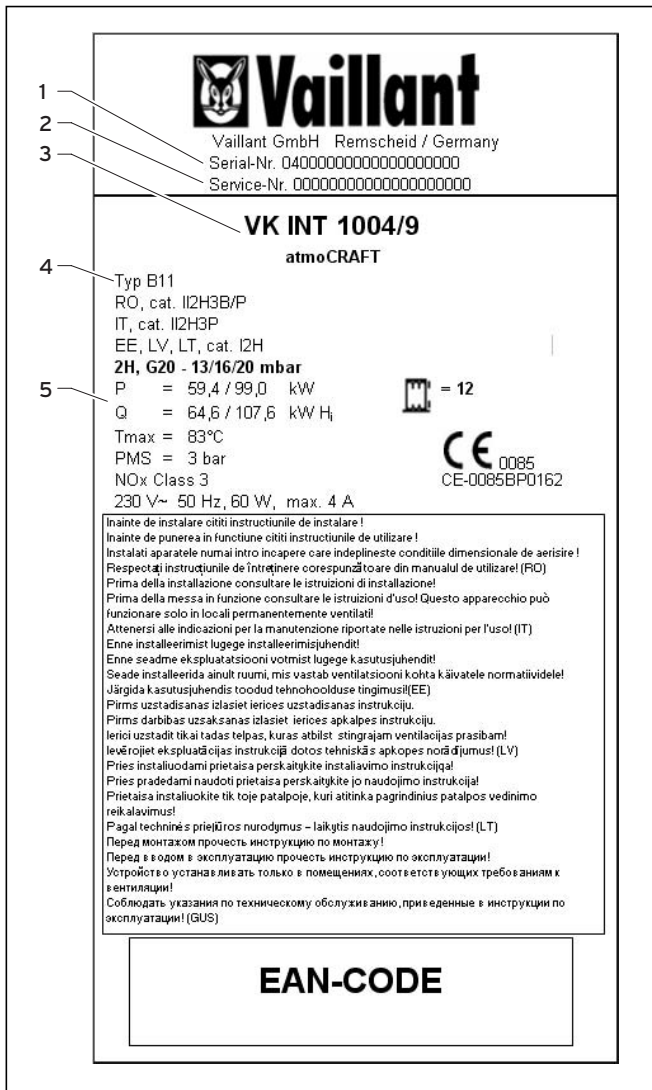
1
2
3
4
5

Vaillant

Vaillant GmbH Remscheid / Germany
Serial-Nr. 0400000000000000000
Service-Nr. 0000000000000000000

VK INT 1004/9

atmoCRAFT

Typ B11
RO, cat. II2H3B/P
IT, cat. II2H3P
EE, LV, LT, cat. I2H
2H, G20 - 13/16/20 mbar
P = 59,4 / 99,0 kW
Q = 64,6 / 107,6 kW $H_i$
Tmax = 83°C
PMS = 3 bar
NOx Class 3
230 V~ 50 Hz, 60 W, max. 4 A

= 12

CE 0085
CE-0085BP0162

Inainte de instalare cititi instructiunile de instalare !
Inainte de punerea in functiune cititi instructiunile de utilizare !
Instalati aparatele numai intro incapere care indeplineste conditiile dimensionale de aerisire !
Respectați instrucțiunile de întreținere corespunzătoare din manualul de utilizare! (RO)
Prima della installazione consultare le istruzioni di installazione!
Prima della messa in funzione consultare le istruzioni d'uso! Questo apparecchio può funzionare solo in locali permanentemente ventilati!
Attenersi alle indicazioni per la manutenzione riportate nelle istruzioni per l'uso! (IT)
Enne installeerimist lugege installeerimisjuhendit!
Enne seadme ekspluatatsiooni votmist lugege kasutusjuhendit!
Seade installeerida ainult ruumi, mis vastab ventilatsiooni kohta käivatele normatiividele!
Järgida kasutusjuhendis toodud tehnohoolduse tingimusi! (EE)
Pirms uzstadisanas izlasiet ierices uzstadisanas instrukciju.
Pirms darbibas uzsaksanas izlasiet ierices apkalpes instrukciju.
Ierici uzstadit tikai tadas telpas, kuras atbilst stingrajam ventilacijas prasibam!
Ievērojiet ekspluatācijas instrukcijā dotos tehniskās apkopes norādījumus! (LV)
Pries instaliuodami prietaisa perskaitykite instaliavimo instrukcija!
Pries pradedami naudoti prietaisa perskaitykite jo naudojimo instrukcija!
Prietaisa instaliuokite tik toje patalpoje, kuri atitinka pagrindinius patalpos vedinimo reikalavimus!
Pagal techninės priežiūros nurodymus – laikytis naudojimo instrukcijos! (LT)
Перед монтажом прочесть инструкцию по монтажу!
Перед в водом в эксплуатацию прочесть инструкцию по эксплуатации!
Устройство устанавливать только в помещениях, соответствующих требованиям к вентиляции!
Соблюдать указания по техническому обслуживанию, приведенные в инструкции по эксплуатации! (GUS)

EAN-CODE